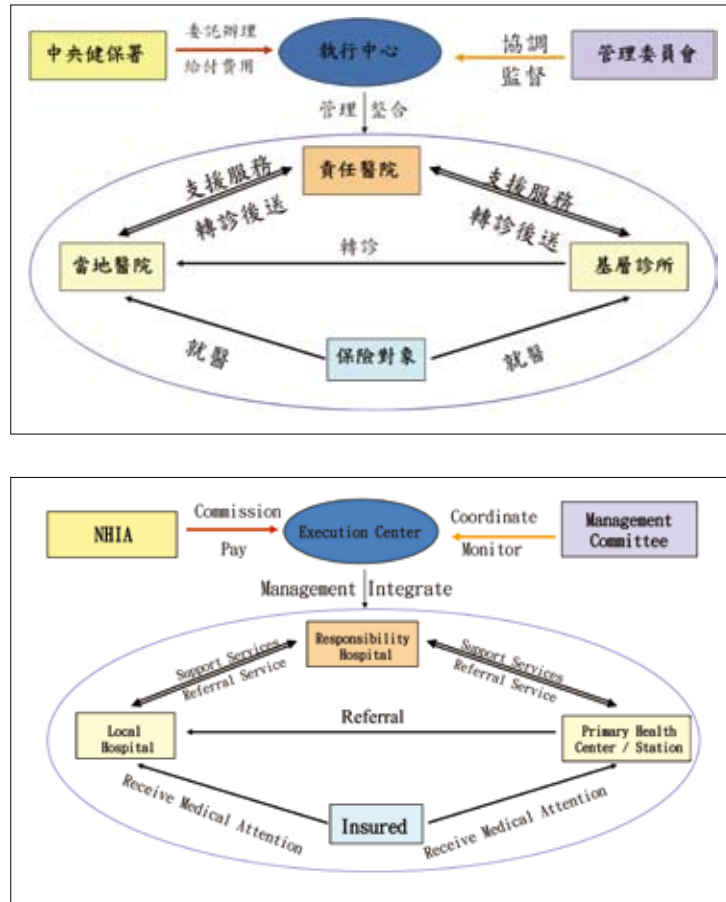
中央健保署

委託辦理
給付費用

執行中心

協調
監督

管理委員會

管理 整合

責任醫院

支援服務
轉診後送

支援服務
轉診後送

當地醫院

轉診

基層診所

就醫

保險對象

就醫

NHIA

Commission
Pay

Execution Center

Coordinate
Monitor

Management Committee

Management Integrate

Responsibility Hospital

Support Services
Referral Service

Support Services
Referral Service

Local Hospital

Referral

Primary Health Center / Station

Receive Medical Attention

Insured

Receive Medical Attention